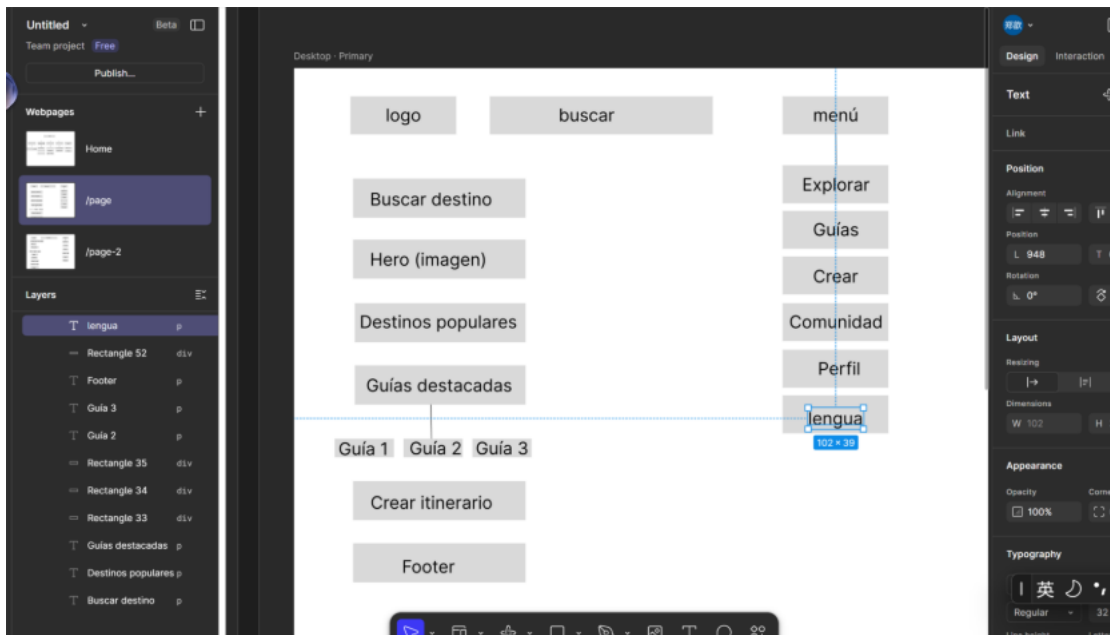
Untitled Beta
Team project Free
Publish...

Webpages +
Home
/page
/page-2

Layers
T lengua p
Rectangle 52 div
T Footer p
T Guía 3 p
T Guía 2 p
Rectangle 35 div
Rectangle 34 div
Rectangle 33 div
T Guías destacadas p
T Destinos populares p
T Buscar destino p

Desktop · Primary

logo
buscar
menú
Buscar destino
Hero (imagen)
Destinos populares
Guías destacadas
Guía 1
Guía 2
Guía 3
Crear itinerario
Footer
Explorar
Guías
Crear
Comunidad
Perfil
lengua
102 × 39

Design Interaction
Text
Link
Position
Alignment
Position
L 948
Rotation
0°
Layout
Resizing
Dimensions
W 102 H
Appearance
Opacity Corne
100%
Typography
英
Regular 32